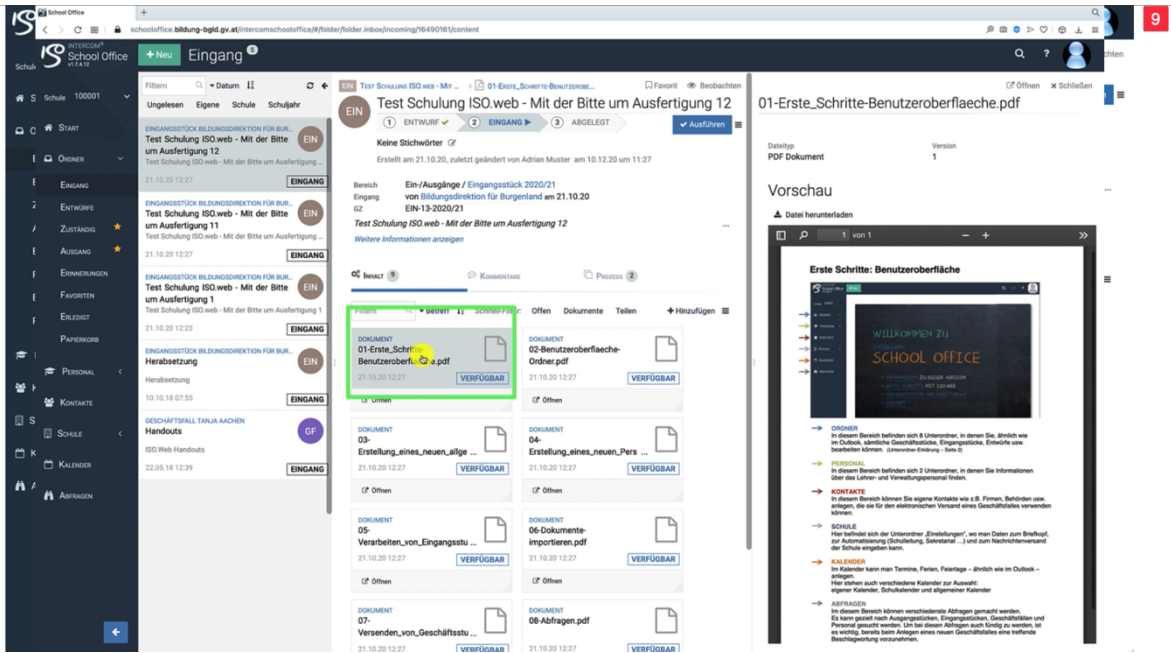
School Office
schooloffice.bildung-bgld.gv.at/intercomschooloffice/#/folder/folder.inbox/incoming/16490161/content

9

INTERCOM School Office v1.7.4.12
+ Neu
Eingang 5

Schule 100001
Start
Ordner
Eingang
Entwürfe
Zuständig
Ausgang
Erinnerungen
Favoriten
Erledigt
Papierkorb
Personal
Kontakte
Schule
Kalender
Abfragen

Filtern
Datum
Ungelesen Eigene Schule Schuljahr

EINGANGSSTÜCK BILDUNGSDIREKTION FÜR BUR...
Test Schulung ISO.web - Mit der Bitte um Ausfertigung 12
Test Schulung ISO.web - Mit der Bitte um Ausfertigung
21.10.20 12:27 EINGANG
EIN

EINGANGSSTÜCK BILDUNGSDIREKTION FÜR BUR...
Test Schulung ISO.web - Mit der Bitte um Ausfertigung 11
Test Schulung ISO.web - Mit der Bitte um Ausfertigung
21.10.20 12:27 EINGANG
EIN

EINGANGSSTÜCK BILDUNGSDIREKTION FÜR BUR...
Test Schulung ISO.web - Mit der Bitte um Ausfertigung 1
Test Schulung ISO.web - Mit der Bitte um Ausfertigung 1
21.10.20 12:27 EINGANG
EIN

EINGANGSSTÜCK BILDUNGSDIREKTION FÜR BUR...
Herabsetzung
Herabsetzung
10.10.18 07:55 EINGANG
EIN

GESCHÄFTSFALL TANJA AACHEN
Handouts
ISO.Web Handouts
22.05.18 12:39 EINGANG
GF

EIN Test Schulung ISO.web - Mit ... > 01-Erste_Schritte-Benutzeroberfl...
Favorit Beobachten
EIN
Test Schulung ISO.web - Mit der Bitte um Ausfertigung 12
1 ENTWURF 2 EINGANG 3 ABGELEGT
Ausführen
Keine Stichwörter
Erstellt am 21.10.20, zuletzt geändert von Adrian Muster am 10.12.20 um 11:27

Bereich Ein-/Ausgänge / Eingangsstück 2020/21
Eingang von Bildungsdirektion für Burgenland am 21.10.20
GZ EIN-13-2020/21
Test Schulung ISO.web - Mit der Bitte um Ausfertigung 12
Weitere Informationen anzeigen

Inhalt 9 Kommentare Prozess 2

Filtern Betreff Schnell-Filter: Offen Dokumente Teilen + Hinzufügen

DOKUMENT
01-Erste_Schritte-Benutzeroberflaeche.pdf
21.10.20 12:27 VERFÜGBAR
Öffnen

DOKUMENT
02-Benutzeroberflaeche-Ordner.pdf
21.10.20 12:27 VERFÜGBAR
Öffnen

DOKUMENT
03-Erstellung_eines_neuen_allge...
21.10.20 12:27 VERFÜGBAR
Öffnen

DOKUMENT
04-Erstellung_eines_neuen_Pers...
21.10.20 12:27 VERFÜGBAR
Öffnen

DOKUMENT
05-Verarbeiten_von_Eingangsstu...
21.10.20 12:27 VERFÜGBAR
Öffnen

DOKUMENT
06-Dokumente-importieren.pdf
21.10.20 12:27 VERFÜGBAR
Öffnen

DOKUMENT
07-Versenden_von_Geschäftsstu...
21.10.20 12:27 VERFÜGBAR

DOKUMENT
08-Abfragen.pdf
21.10.20 12:27 VERFÜGBAR

Öffnen Schließen
01-Erste_Schritte-Benutzeroberflaeche.pdf
Dateityp PDF Dokument
Version 1
Vorschau
Datei herunterladen
1 von 1

Erste Schritte: Benutzeroberfläche
WILLKOMMEN ZU SCHOOL OFFICE

ORDNER
In diesem Bereich befinden sich 8 Unterordner, in denen Sie, ähnlich wie im Outlook, sämtliche Geschäftsstücke, Eingangsstücke, Entwürfe usw. bearbeiten können. (Unterordner-Erklärung – Seite 2)

PERSONAL
In diesem Bereich befinden sich 2 Unterordner, in denen Sie Informationen über das Lehrer- und Verwaltungspersonal finden.

KONTAKTE
In diesem Bereich können Sie eigene Kontakte wie z.B. Firmen, Behörden usw. anlegen, die sie für den elektronischen Versand eines Geschäftsfalles verwenden können.

SCHULE
Hier befindet sich der Unterordner „Einstellungen", wo man Daten zum Briefkopf, zur Automatisierung (Schulleitung, Sekretariat ...) und zum Nachrichtenversand der Schule eingeben kann.

KALENDER
Im Kalender kann man Termine, Ferien, Feiertage – ähnlich wie im Outlook – anlegen.
Hier stehen auch verschiedene Kalender zur Auswahl:
eigener Kalender, Schulkalender und allgemeiner Kalender

ABFRAGEN
In diesem Bereich können verschiedene Abfragen gemacht werden.
Es kann gezielt nach Ausgangsstücken, Eingangsstücken, Geschäftsfällen und Personal gesucht werden. Um bei diesen Abfragen fündig zu werden, ist es wichtig, bereits beim Anlegen eines neuen Geschäftsfalles eine treffende Beschlagwortung vorzunehmen.